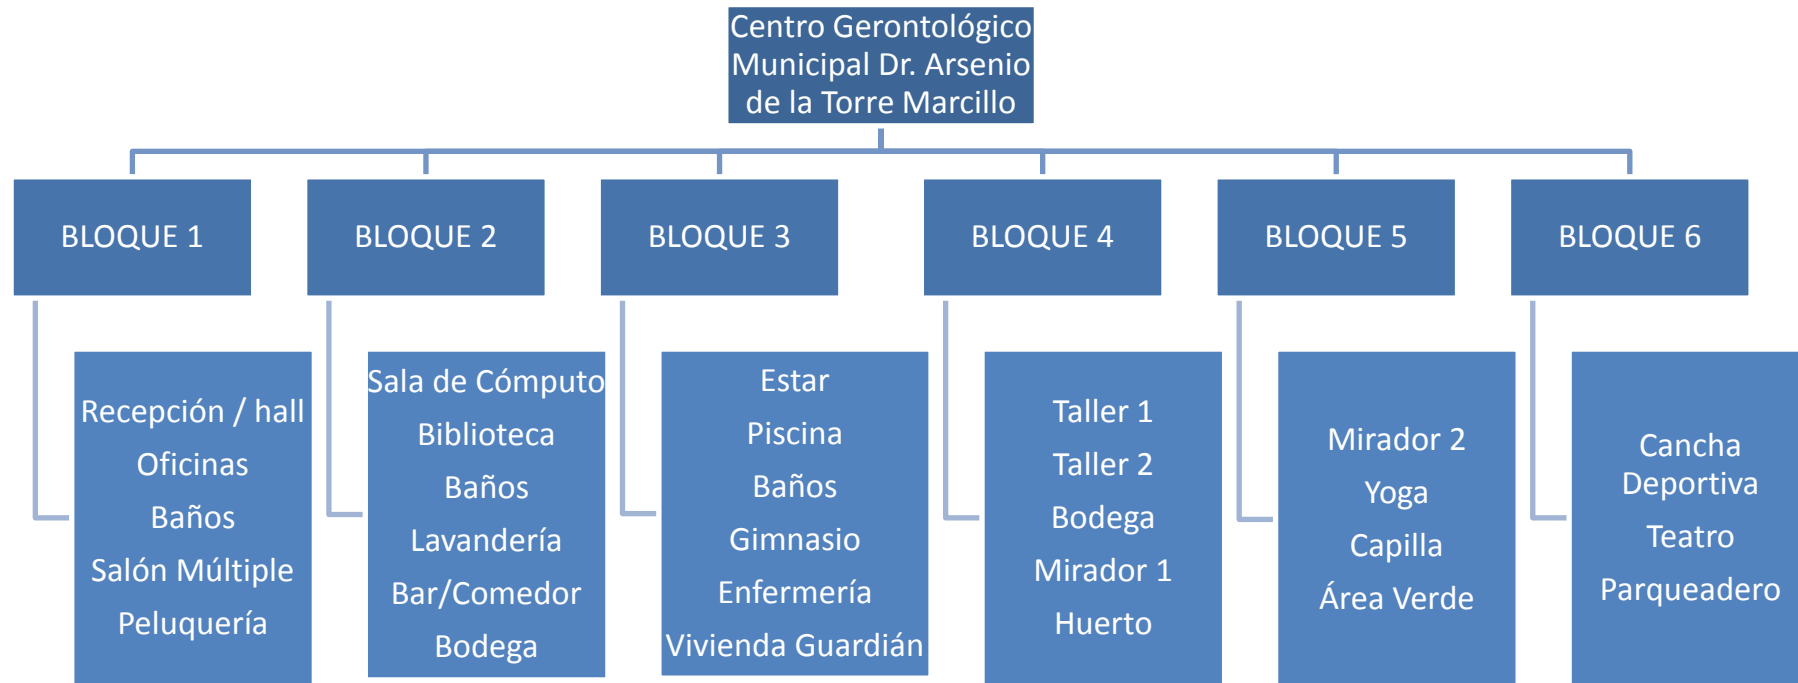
Centro Gerontológico Municipal Dr. Arsenio de la Torre Marcillo

BLOQUE 1

Recepción / hall
Oficinas
Baños
Salón Múltiple
Peluquería

BLOQUE 2

Sala de Cómputo
Biblioteca
Baños
Lavandería
Bar/Comedor
Bodega

BLOQUE 3

Estar
Piscina
Baños
Gimnasio
Enfermería
Vivienda Guardián

BLOQUE 4

Taller 1
Taller 2
Bodega
Mirador 1
Huerto

BLOQUE 5

Mirador 2
Yoga
Capilla
Área Verde

BLOQUE 6

Cancha Deportiva
Teatro
Parqueadero